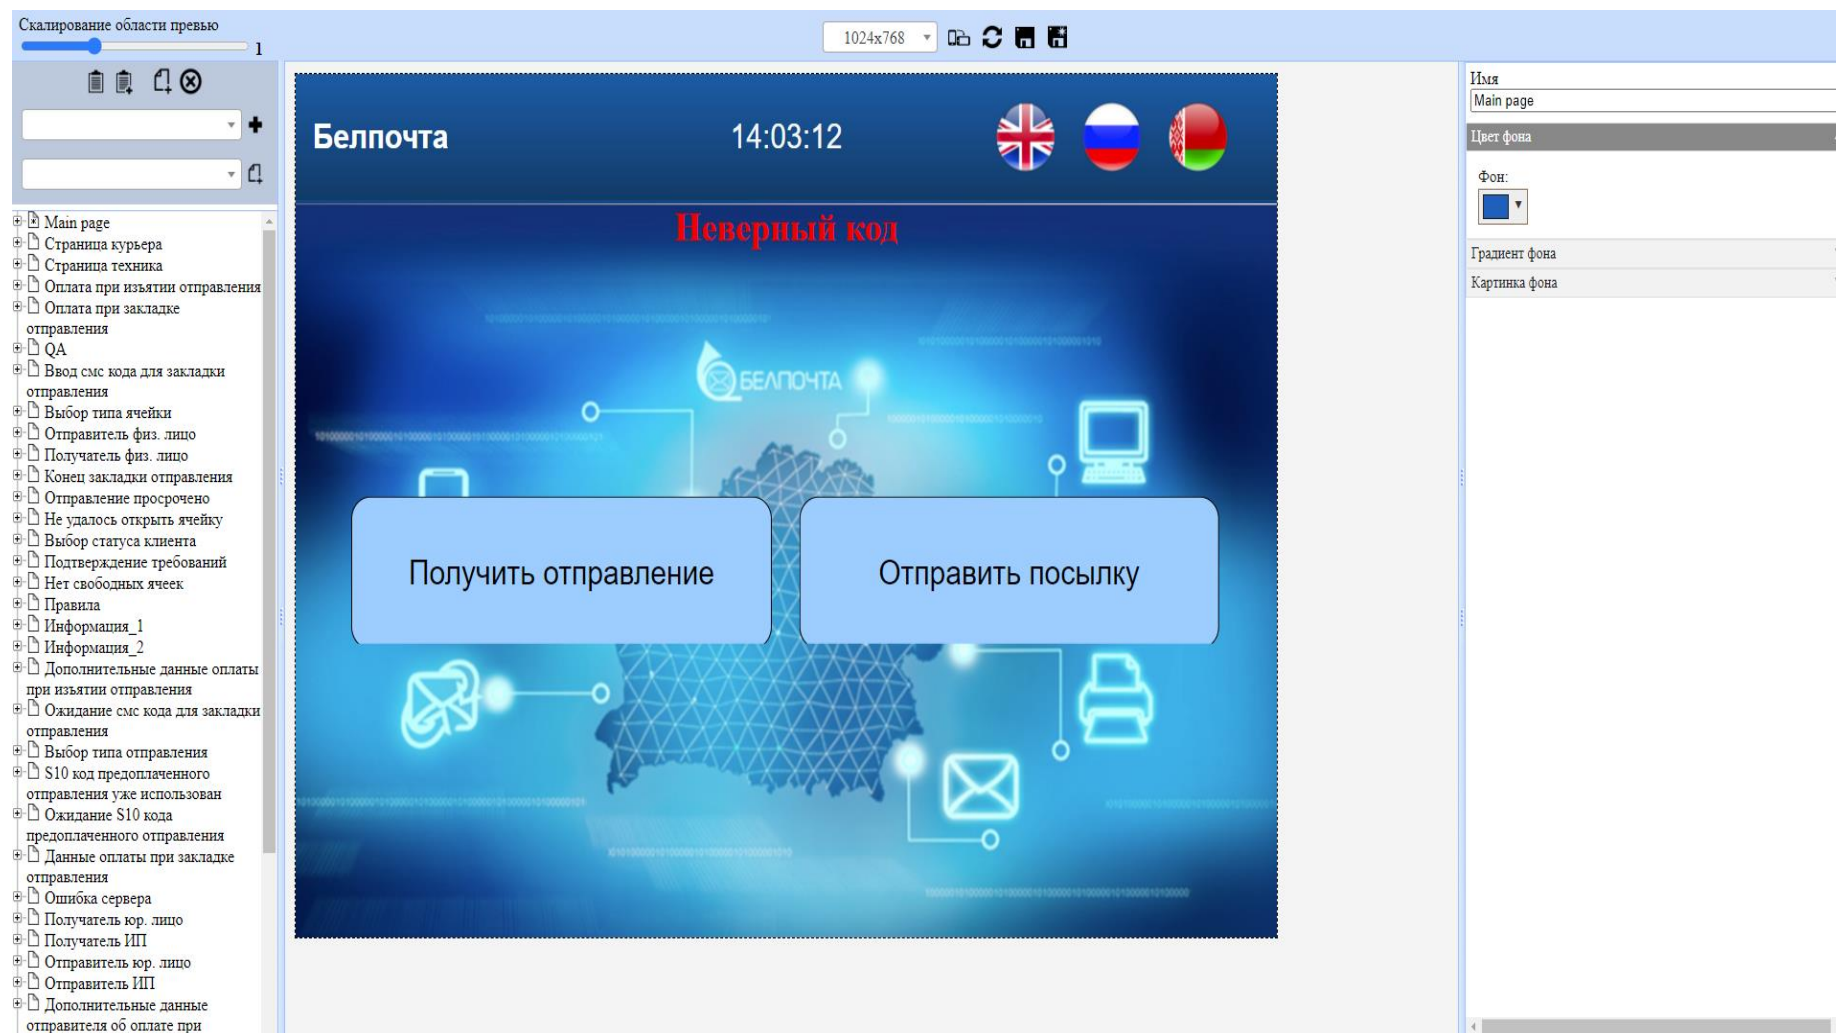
Скалирование области превью
1

1024x768

Main page
Страница курьера
Страница техника
Оплата при изъятии отправления
Оплата при закладке отправления
QA
Ввод смс кода для закладки отправления
Выбор типа ячейки
Отправитель физ. лицо
Получатель физ. лицо
Конец закладки отправления
Отправление просрочено
Не удалось открыть ячейку
Выбор статуса клиента
Подтверждение требований
Нет свободных ячеек
Правила
Информация_1
Информация_2
Дополнительные данные оплаты при изъятии отправления
Ожидание смс кода для закладки отправления
Выбор типа отправления
S10 код предоплаченного отправления уже использован
Ожидание S10 кода предоплаченного отправления
Данные оплаты при закладке отправления
Ошибка сервера
Получатель юр. лицо
Получатель ИП
Отправитель юр. лицо
Отправитель ИП
Дополнительные данные отправителя об оплате при

Белпочта
14:03:12
Неверный код
БЕЛПОЧТА
Получить отправление
Отправить посылку

Имя
Main page
Цвет фона
Фон:
Градиент фона
Картинка фона